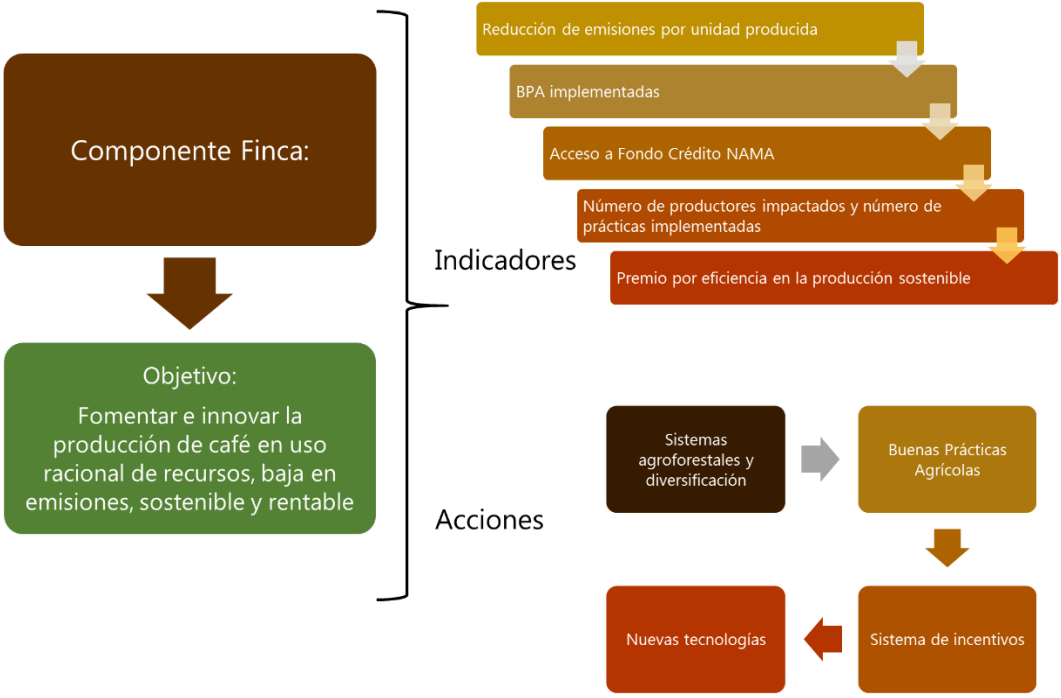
Componente Finca:

Objetivo:
Fomentar e innovar la producción de café en uso racional de recursos, baja en emisiones, sostenible y rentable

Indicadores

Reducción de emisiones por unidad producida

BPA implementadas

Acceso a Fondo Crédito NAMA

Número de productores impactados y número de prácticas implementadas

Premio por eficiencia en la producción sostenible

Acciones

Sistemas agroforestales y diversificación

Buenas Prácticas Agrícolas

Sistema de incentivos

Nuevas tecnologías